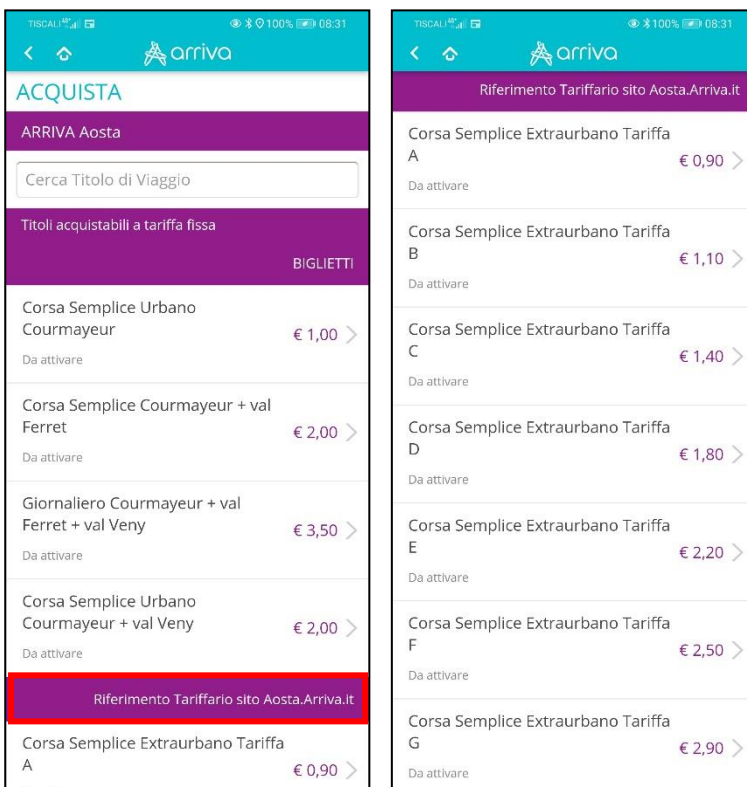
TISCALI 100% 08:31

arriva

ACQUISTA

ARRIVA Aosta

Cerca Titolo di Viaggio

Titoli acquistabili a tariffa fissa

BIGLIETTI

Corsa Semplice Urbano Courmayeur
€ 1,00
Da attivare

Corsa Semplice Courmayeur + val Ferret
€ 2,00
Da attivare

Giornaliero Courmayeur + val Ferret + val Veny
€ 3,50
Da attivare

Corsa Semplice Urbano Courmayeur + val Veny
€ 2,00
Da attivare

Riferimento Tariffario sito Aosta.Arriva.it

Corsa Semplice Extraurbano Tariffa A
€ 0,90

TISCALI 100% 08:31

arriva

Riferimento Tariffario sito Aosta.Arriva.it

Corsa Semplice Extraurbano Tariffa A
€ 0,90
Da attivare

Corsa Semplice Extraurbano Tariffa B
€ 1,10
Da attivare

Corsa Semplice Extraurbano Tariffa C
€ 1,40
Da attivare

Corsa Semplice Extraurbano Tariffa D
€ 1,80
Da attivare

Corsa Semplice Extraurbano Tariffa E
€ 2,20
Da attivare

Corsa Semplice Extraurbano Tariffa F
€ 2,50
Da attivare

Corsa Semplice Extraurbano Tariffa G
€ 2,90
Da attivare